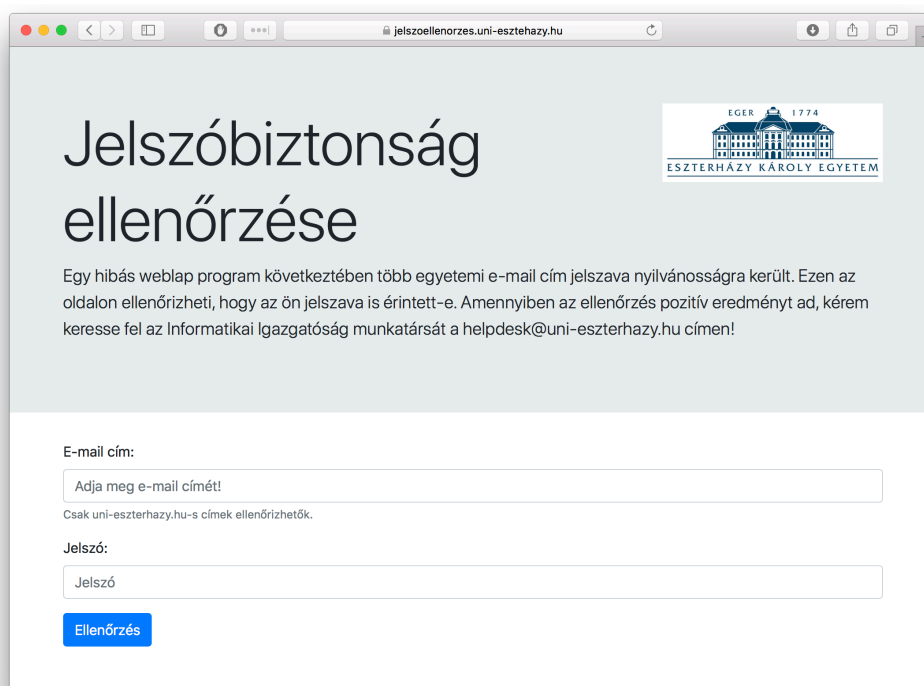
jelszoellenorzes.uni-esztehazy.hu

Jelszóbiztonság ellenőrzése

EGER 1774
ESZTERHÁZY KÁROLY EGYETEM

Egy hibás weblap program következtében több egyetemi e-mail cím jelszava nyilvánosságra került. Ezen az oldalon ellenőrizheti, hogy az ön jelszava is érintett-e. Amennyiben az ellenőrzés pozitív eredményt ad, kérem keresse fel az Informatikai Igazgatóság munkatársát a helpdesk@uni-eszterhazy.hu címen!

E-mail cím:

Adja meg e-mail címét!

Csak uni-eszterhazy.hu-s címek ellenőrizhetők.

Jelszó:

Jelszó

Ellenőrzés